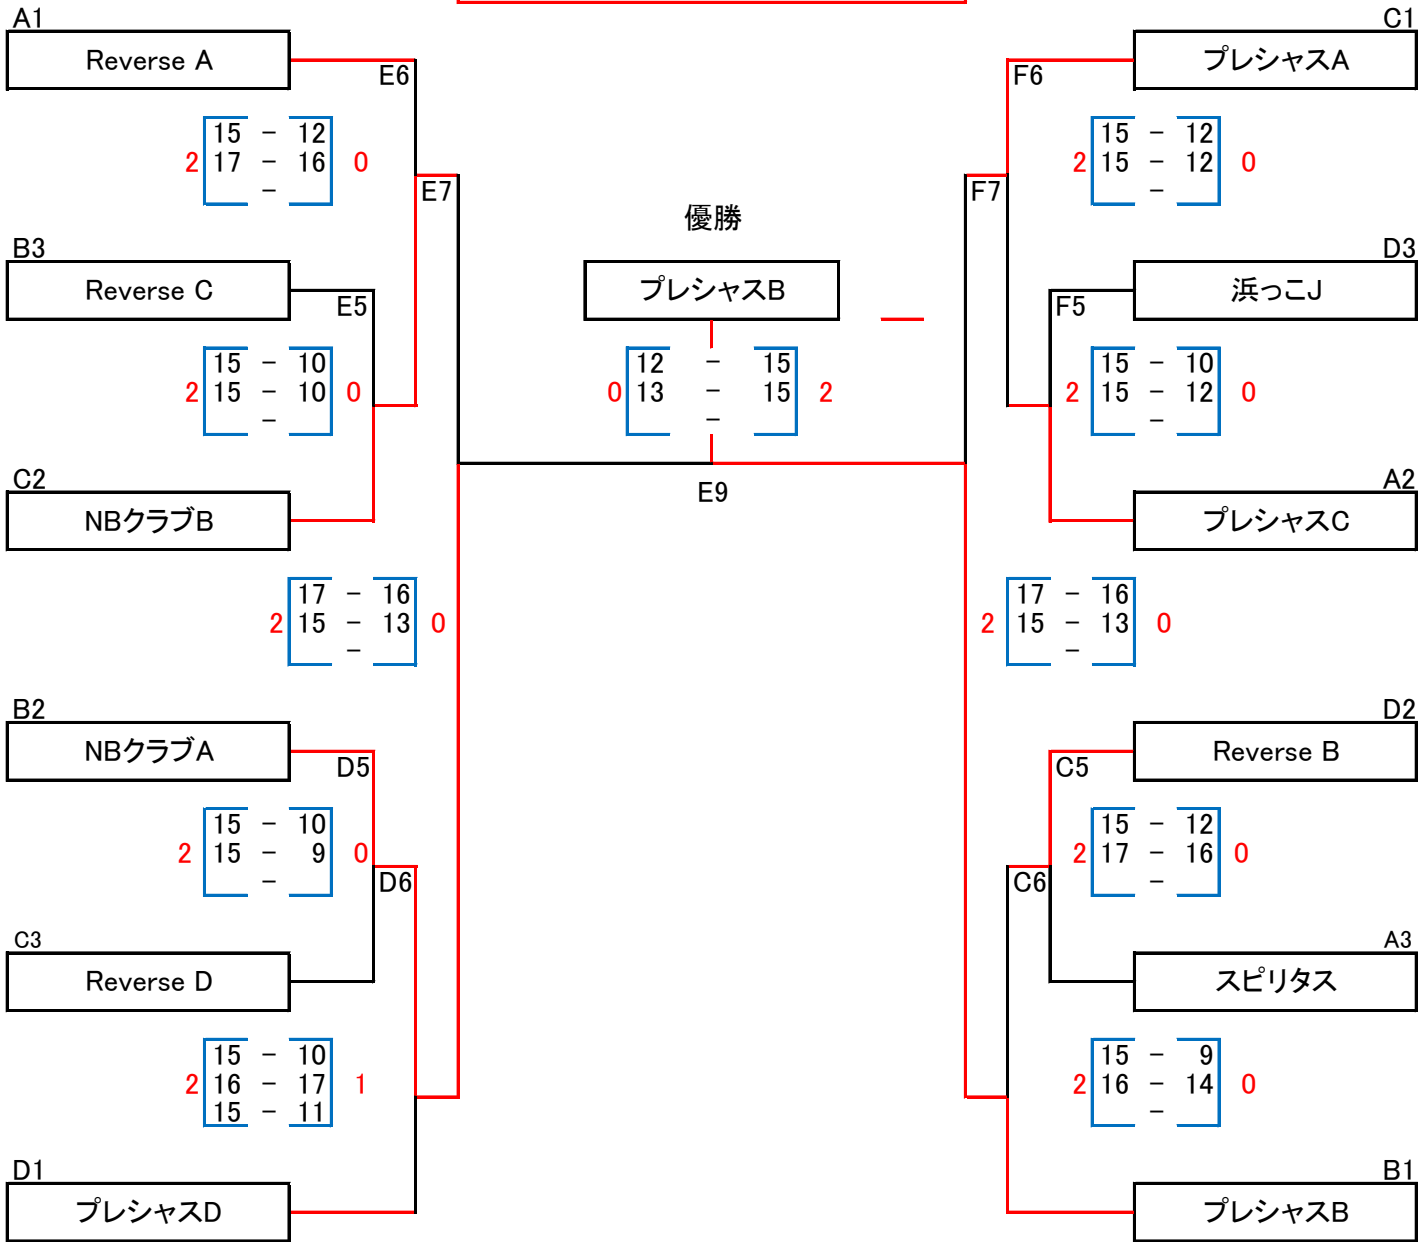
A1
Reverse A
E6
15 – 12
2 17 – 16 0
–
E7
B3
Reverse C
E5
15 – 10
2 15 – 10 0
–
C2
NBクラブB
17 – 16
2 15 – 13 0
–
B2
NBクラブA
D5
15 – 10
2 15 – 9 0
–
D6
C3
Reverse D
15 – 10
2 16 – 17 1
15 – 11
D1
プレシャスD

優勝
プレシャスB
12 – 15
0 13 – 15 2
–
E9

C1
プレシャスA
F6
15 – 12
2 15 – 12 0
–
F7
D3
浜っこJ
F5
15 – 10
2 15 – 12 0
–
A2
プレシャスC
17 – 16
2 15 – 13 0
–
D2
Reverse B
C5
15 – 12
2 17 – 16 0
–
C6
A3
スピリタス
15 – 9
2 16 – 14 0
–
B1
プレシャスB